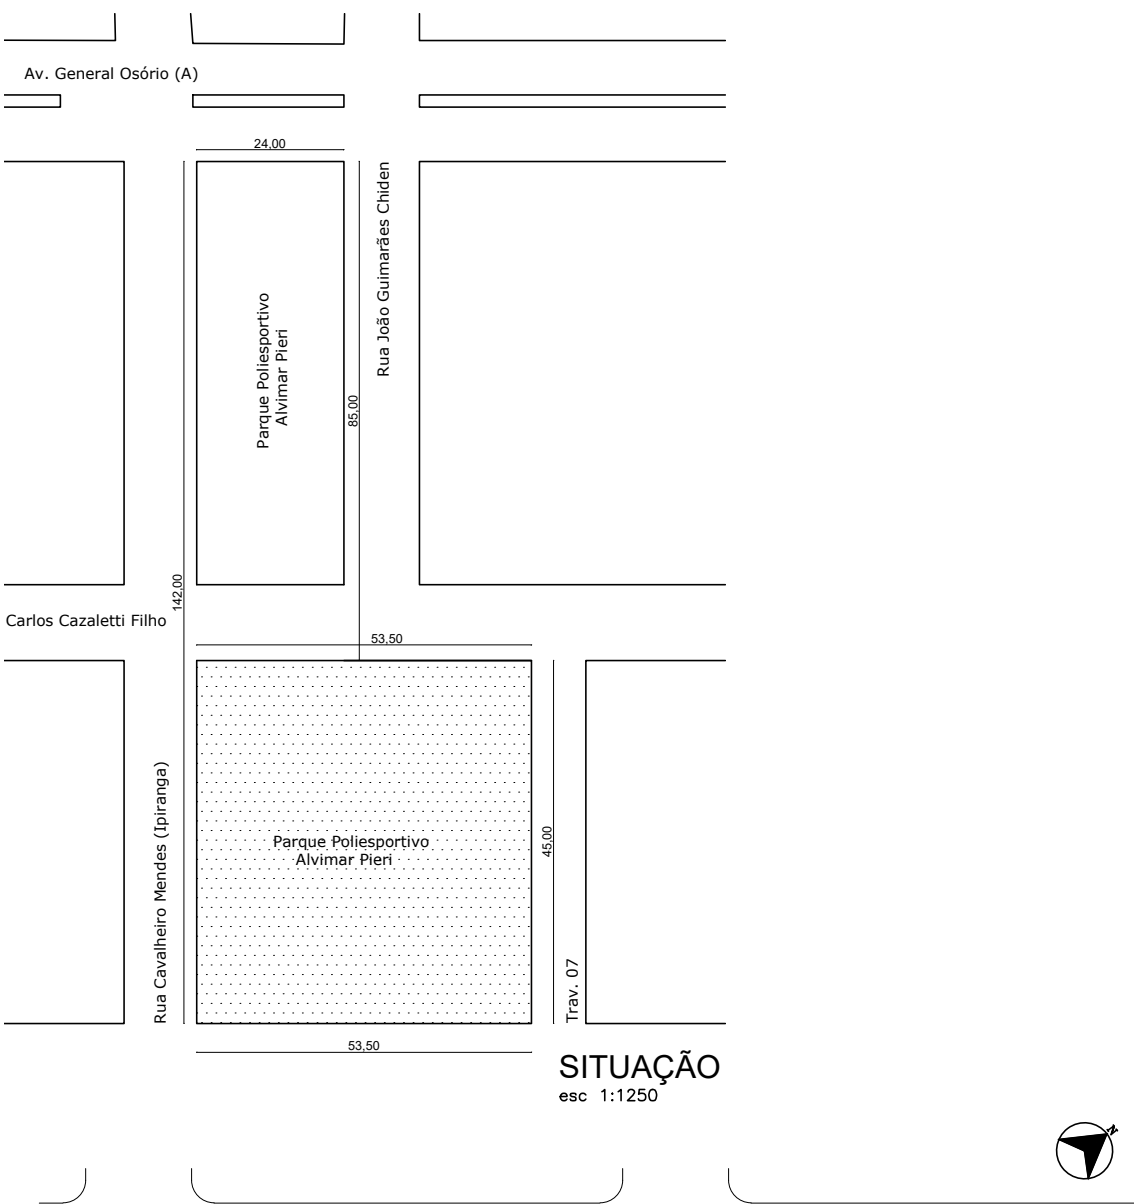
Av. General Osório (A)

24,00

Rua João Guimarães Chiden

Parque Poliesportivo
Alvimar Pieri

85,00

142,00

Carlos Cazaletti Filho

53,50

Rua Cavalheiro Mendes (Ipiranga)

Parque Poliesportivo
Alvimar Pieri

45,00

Trav. 07

53,50

SITUAÇÃO
esc 1:1250

N